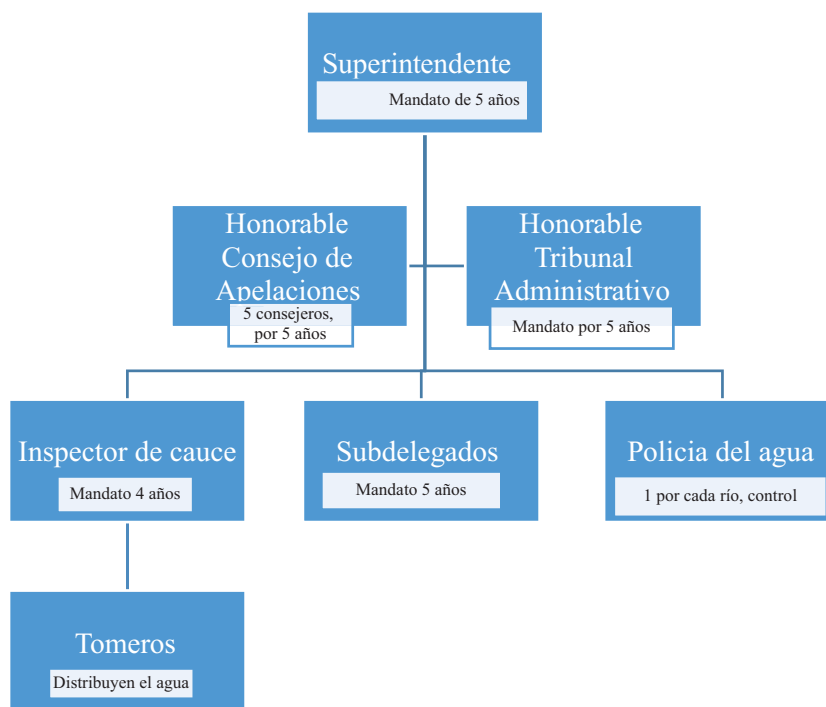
Superintendente
Mandato de 5 años

Honorable Consejo de Apelaciones
5 consejeros, por 5 años

Honorable Tribunal Administrativo
Mandato por 5 años

Inspector de cauce
Mandato 4 años

Subdelegados
Mandato 5 años

Policia del agua
1 por cada río, control

Tomeros
Distribuyen el agua